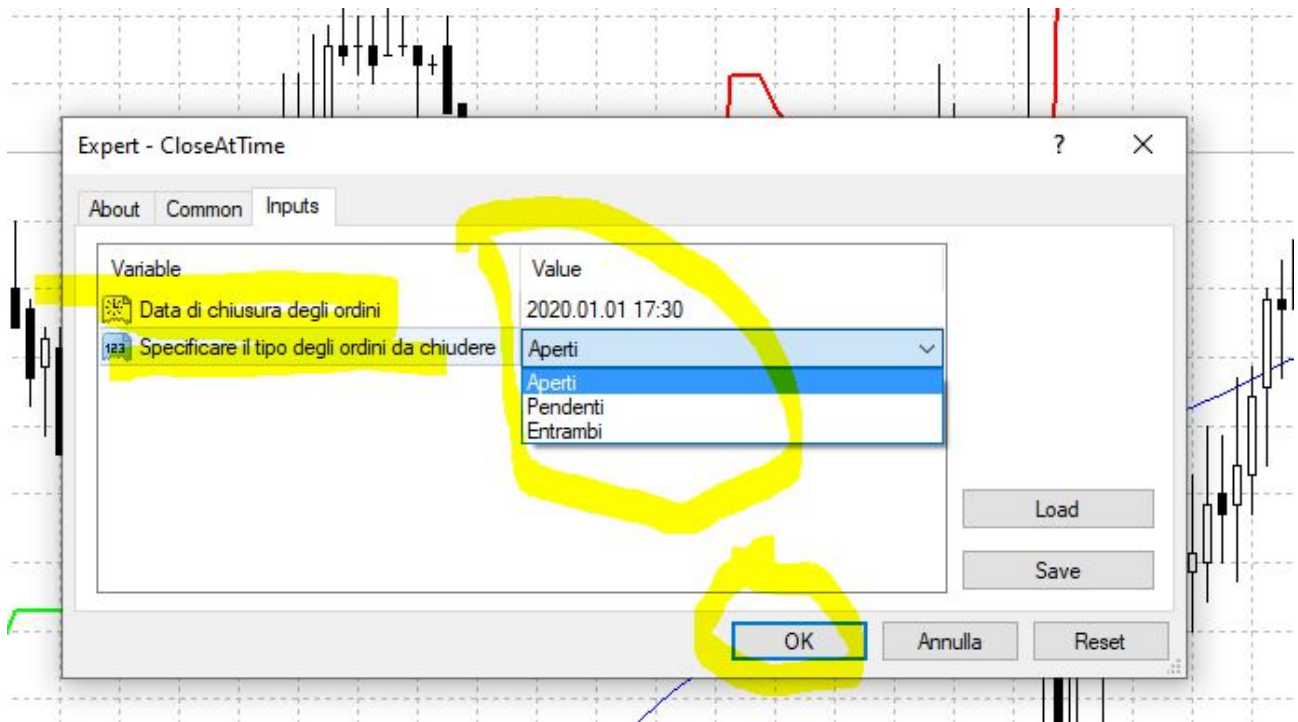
Expert - CloseAtTime

?

About | Common | Inputs

| Variable | Value |
|---|---|
| Data di chiusura degli ordini | 2020.01.01 17:30 |
| Specificare il tipo degli ordini da chiudere | Aperti |

Aperti
Pendenti
Entrambi

Load

Save

OK

Annulla

Reset